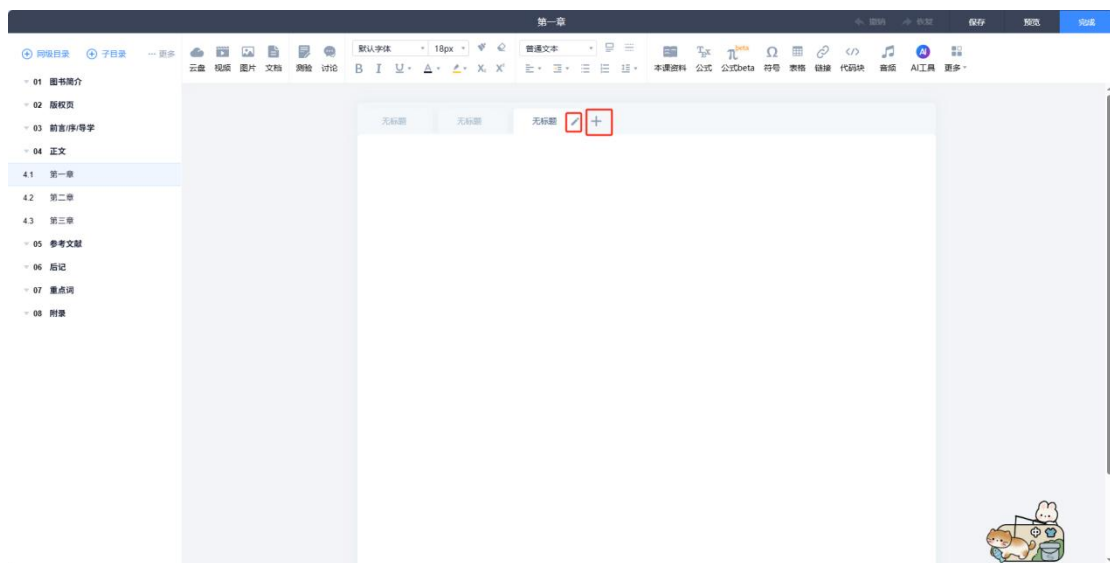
第一章

撤销 恢复 保存 预览 完成

同级目录 子目录 更多

云盘 视频 图片 文档 测验 讨论

默认字体 18px

普通文本

本课资料 公式 公式beta 符号 表格 链接 代码块 音频 AI工具 更多

01 图书简介
02 版权页
03 前言/序/导学
04 正文
4.1 第一章
4.2 第二章
4.3 第三章
05 参考文献
06 后记
07 重点词
08 附录

无标题 无标题 无标题